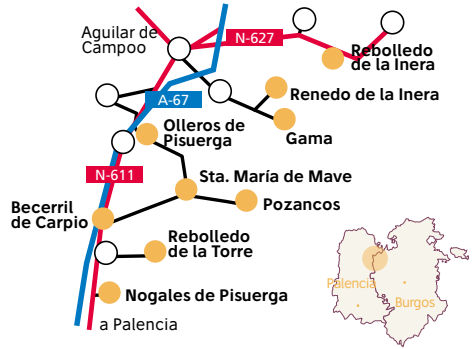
Aguilar de Campoo
N-627
Rebolledo de la Inera
A-67
Renedo de la Inera
Gama
Olleros de Pisuerga
N-611
Sta. María de Mave
Pozancos
Becerril de Carpio
Rebolledo de la Torre
Nogales de Pisuerga
a Palencia
Palencia
Burgos